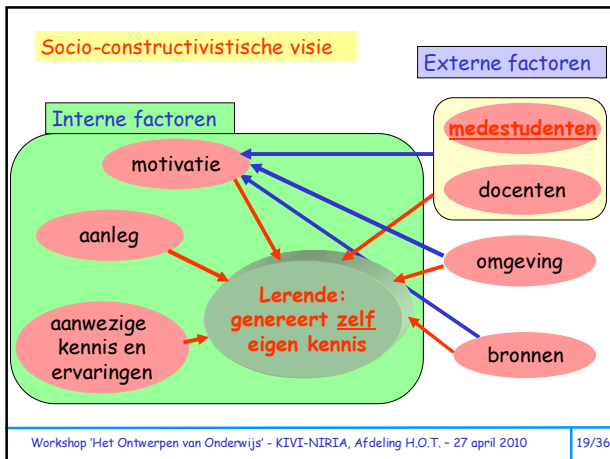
Socio-constructivistische visie

Externe factoren

Interne factoren

medestudenten

docenten

motivatie

aanleg

Lerende: genereert zelf eigen kennis

omgeving

aanwezige kennis en ervaringen

bronnen

Workshop 'Het Ontwerpen van Onderwijs' - KIVI-NIRIA, Afdeling H.O.T. – 27 april 2010

19/36